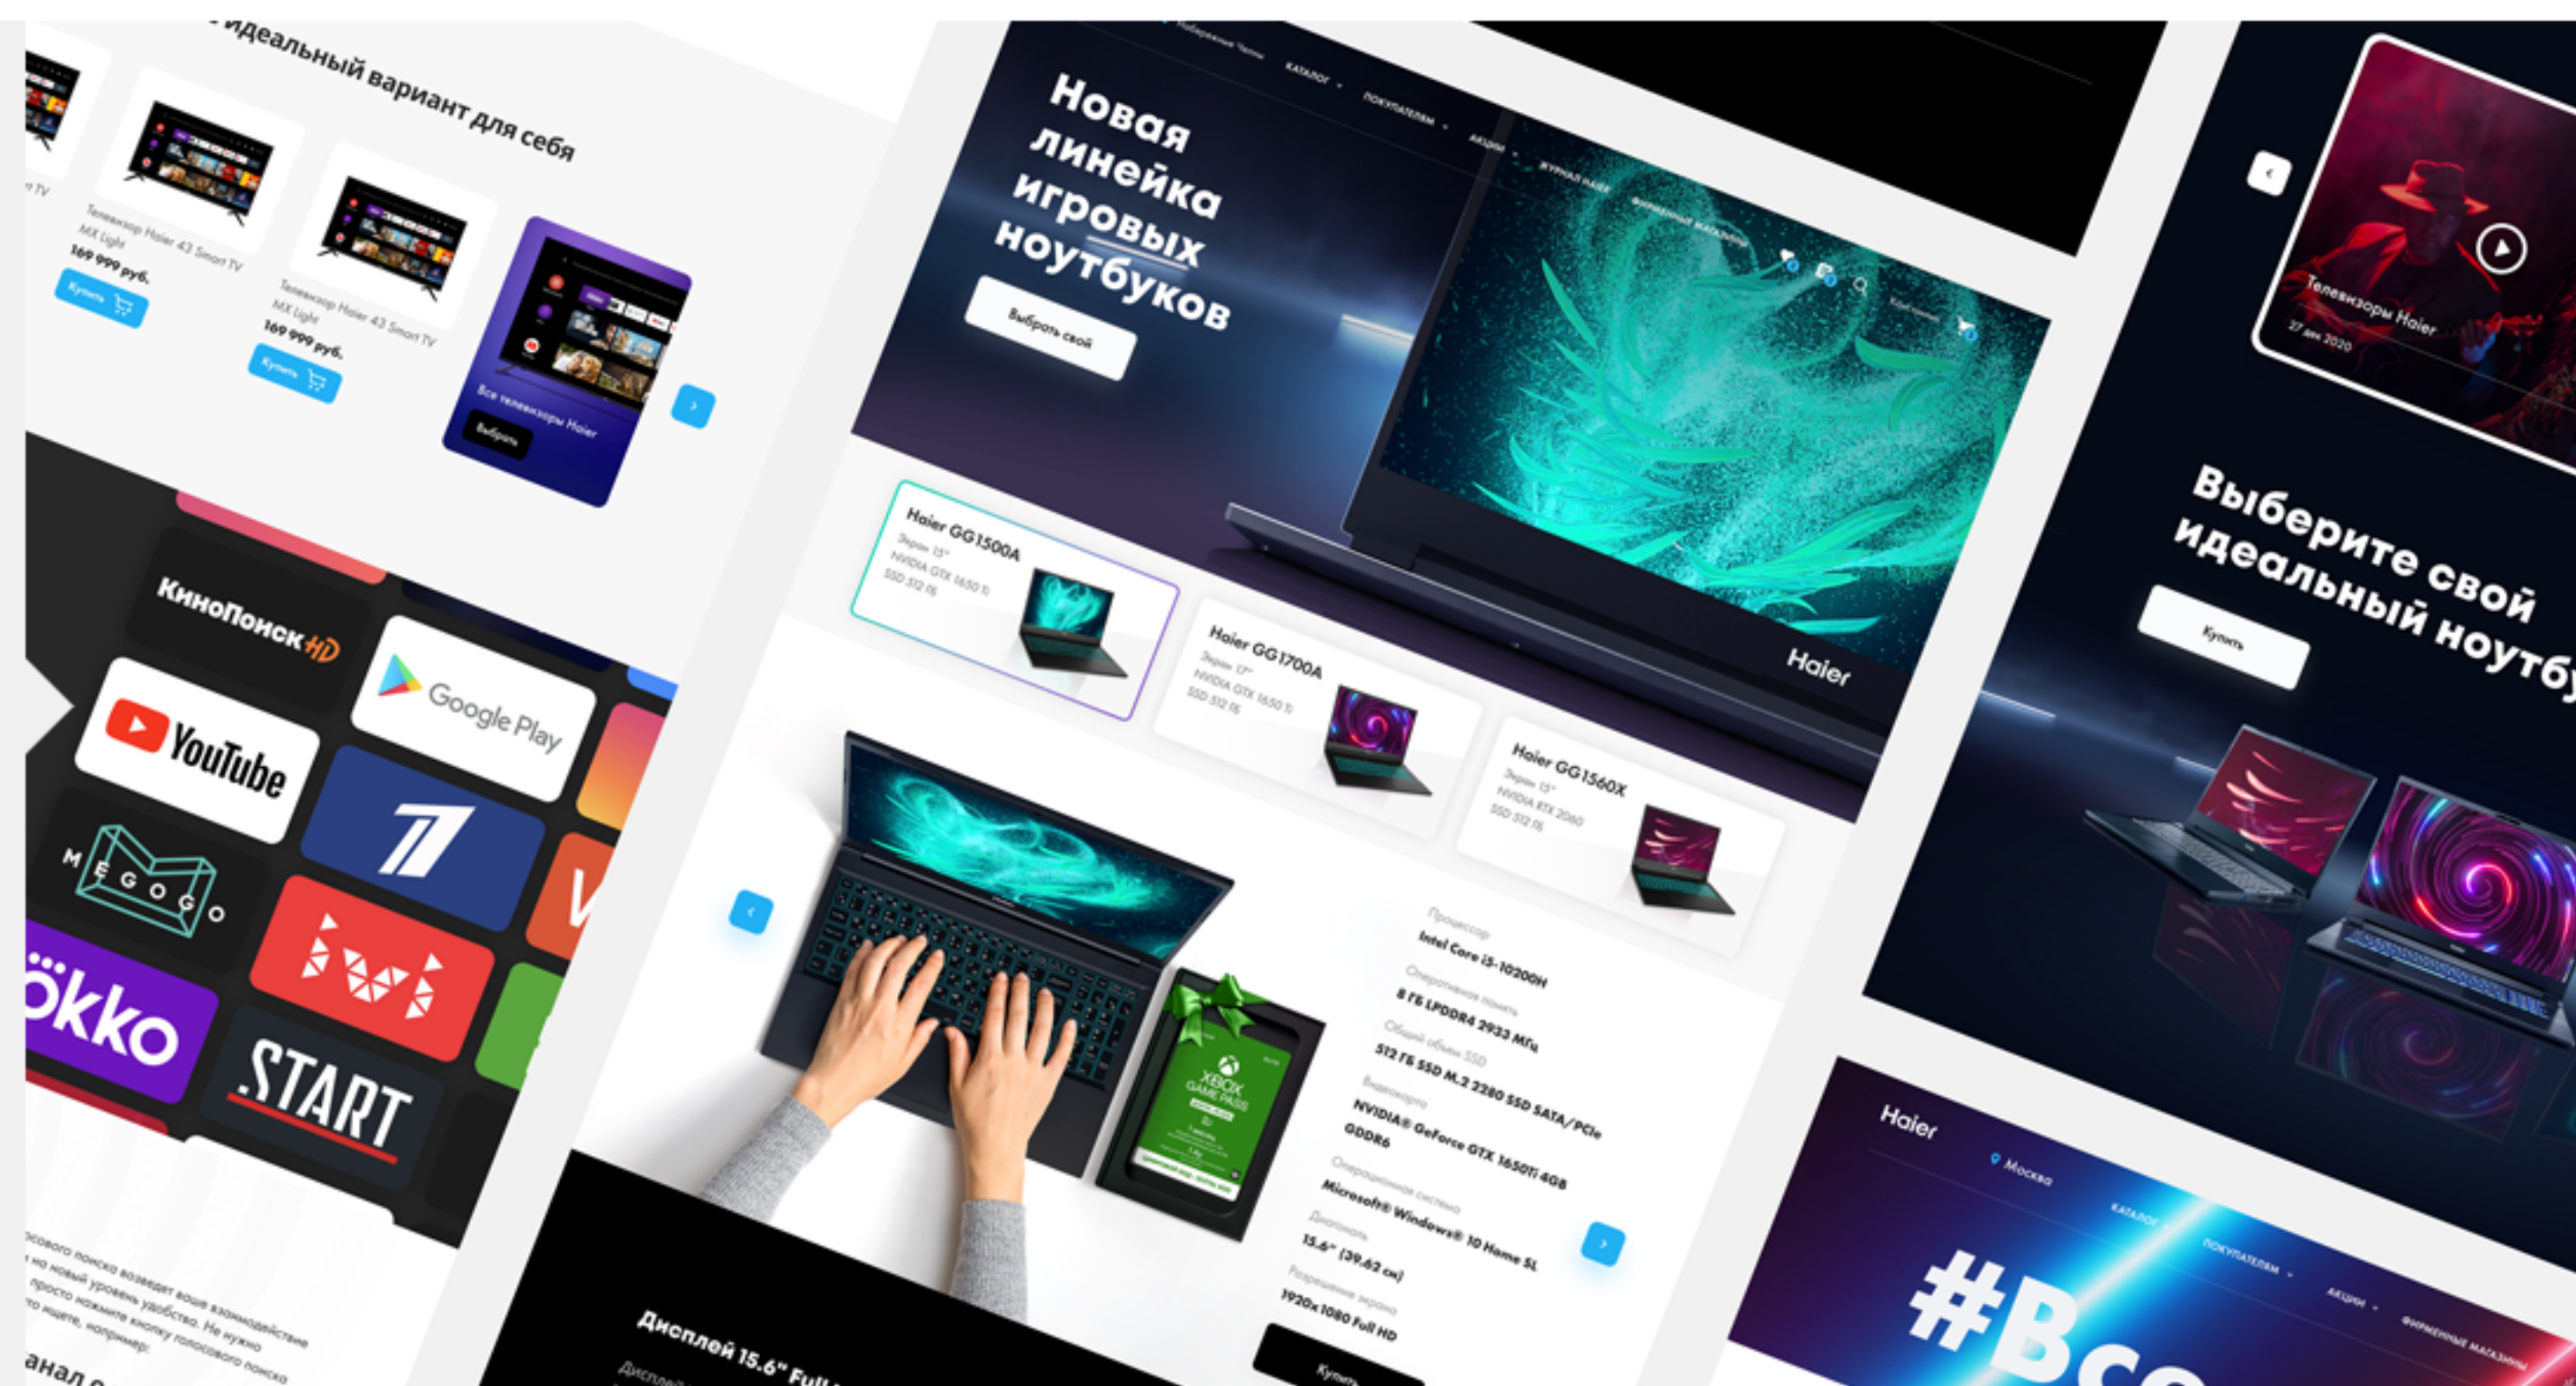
идеальный вариант для себя

TV

Телевизор Haier 43 Smart TV MX Light
169 999 руб.
Купить

Телевизор Haier 43 Smart TV MX Light
169 999 руб.
Купить

Все телевизоры Haier
Выбрать

КиноПоиск HD
Google Play
YouTube
MEGOGO
okko
ivi
START

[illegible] голосового поиска возведет ваше взаимодействие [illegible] на новый уровень удобства. Не нужно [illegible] просто нажмите кнопку голосового поиска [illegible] что ищете, например:

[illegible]анал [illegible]

Набережные Челны
КАТАЛОГ
ПОКУПАТЕЛЯМ
АКЦИИ
ЖУРНАЛ HAIER
ФИРМЕННЫЕ МАГАЗИНЫ
Кабинет

Новая линейка игровых ноутбуков
Выбрать свой

Haier

Haier GG1500A
Экран 15"
NVIDIA GTX 1650 Ti
SSD 512 Гб

Haier GG1700A
Экран 17"
NVIDIA GTX 1650 Ti
SSD 512 Гб

Haier GG1560X
Экран 15"
NVIDIA RTX 2060
SSD 512 Гб

XBOX GAME PASS

Процессор
Intel Core i5-10200H
Оперативная память
8 Гб LPDDR4 2933 МГц
Общий объем SSD
512 Гб SSD M.2 2280 SSD SATA/PCIe
Видеокарта
NVIDIA® GeForce GTX 1650Ti 4GB GDDR6
Операционная система
Microsoft® Windows® 10 Home SL
Диагональ
15.6" (39.62 см)
Разрешение экрана
1920x1080 Full HD
Купить

Дисплей 15.6" Full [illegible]
Дисплей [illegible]

Телевизоры Haier
27 дек 2020

Выберите свой идеальный ноутбу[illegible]
Купить

Haier
Москва
КАТАЛОГ
ПОКУПАТЕЛЯМ
АКЦИИ
ФИРМЕННЫЕ МАГАЗИНЫ
#Все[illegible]